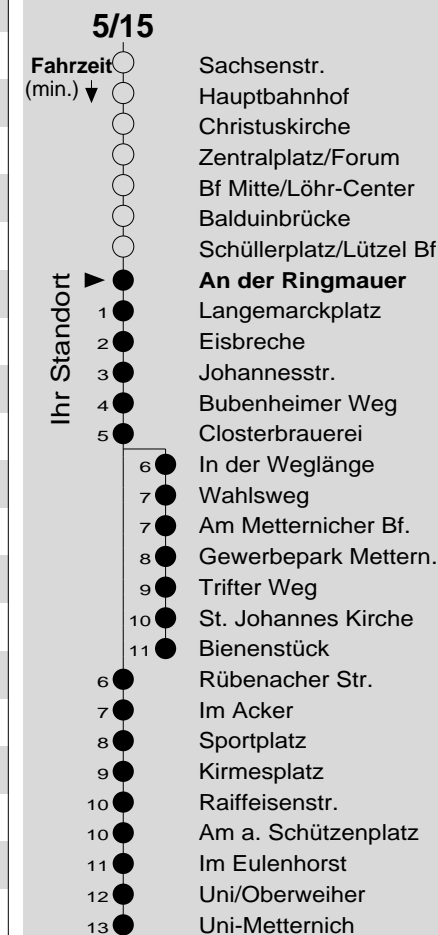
5/15

Fahrzeit (min.)

Ihr Standort

Sachsenstr.
Hauptbahnhof
Christuskirche
Zentralplatz/Forum
Bf Mitte/Löhr-Center
Balduinbrücke
Schüllerplatz/Lützel Bf
**An der Ringmauer**
1 Langemarckplatz
2 Eisbreche
3 Johannesstr.
4 Bubenheimer Weg
5 Closterbrauerei
6 In der Weglänge
7 Wahlsweg
7 Am Metternicher Bf.
8 Gewerbepark Mettern.
9 Trifter Weg
10 St. Johannes Kirche
11 Bienenstück
6 Rübenacher Str.
7 Im Acker
8 Sportplatz
9 Kirmesplatz
10 Raiffeisenstr.
10 Am a. Schützenplatz
11 Im Eulenhorst
12 Uni/Oberweiher
13 Uni-Metternich